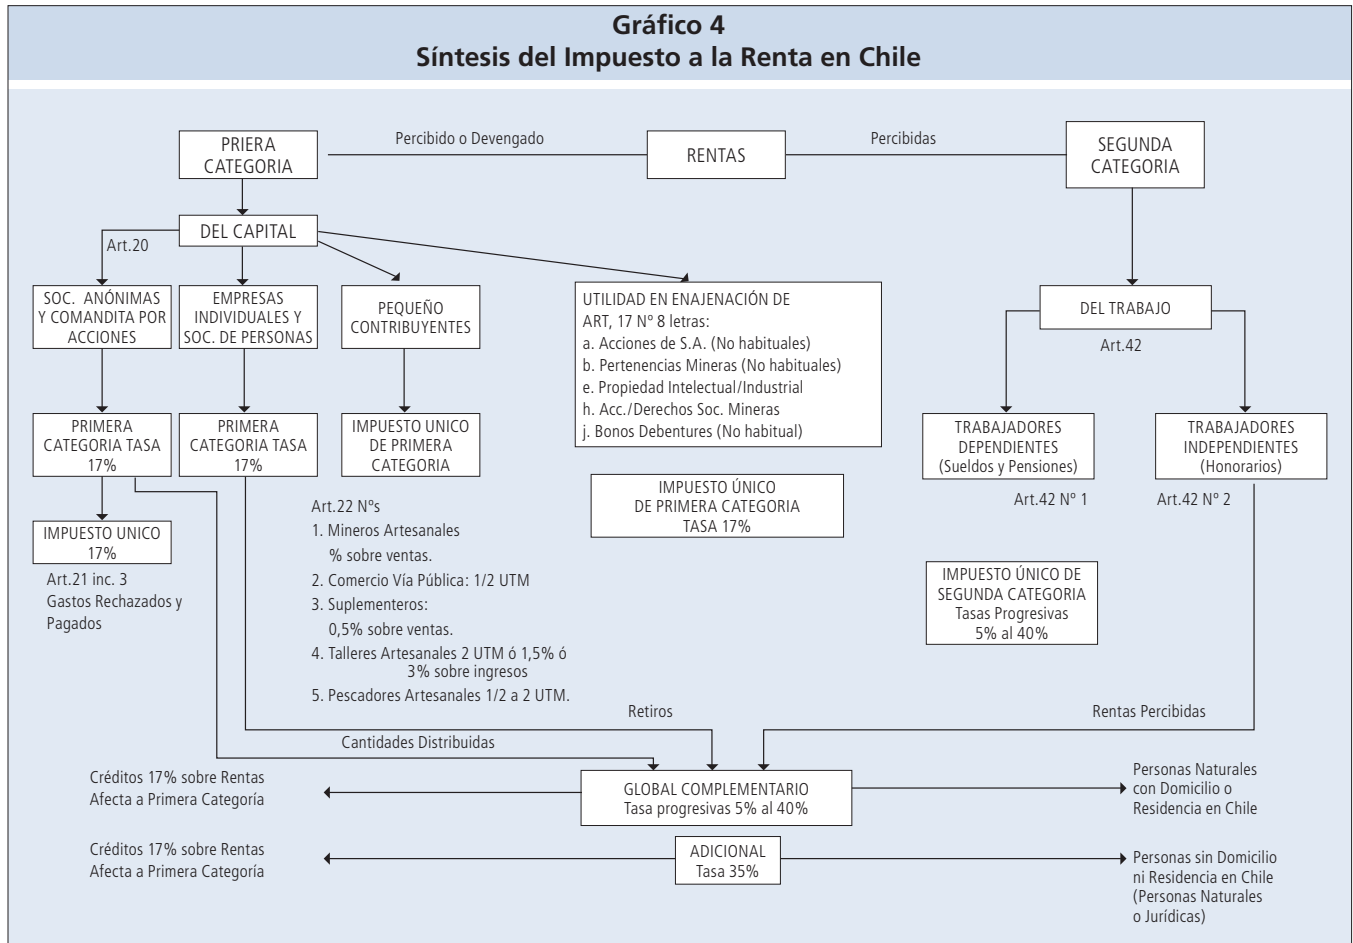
Gráfico 4
Síntesis del Impuesto a la Renta en Chile

PRIERA CATEGORIA

Percibido o Devengado

RENTAS

Percibidas

SEGUNDA CATEGORIA

DEL CAPITAL

Art.20

SOC. ANÓNIMAS Y COMANDITA POR ACCIONES

EMPRESAS INDIVIDUALES Y SOC. DE PERSONAS

PEQUEÑO CONTRIBUYENTES

UTILIDAD EN ENAJENACIÓN DE ART, 17 Nº 8 letras:
a. Acciones de S.A. (No habituales)
b. Pertenencias Mineras (No habituales)
e. Propiedad Intelectual/Industrial
h. Acc./Derechos Soc. Mineras
j. Bonos Debentures (No habitual)

DEL TRABAJO

Art.42

PRIMERA CATEGORIA TASA 17%

PRIMERA CATEGORIA TASA 17%

IMPUESTO UNICO DE PRIMERA CATEGORIA

TRABAJADORES DEPENDIENTES (Sueldos y Pensiones)

TRABAJADORES INDEPENDIENTES (Honorarios)

IMPUESTO ÚNICO DE PRIMERA CATEGORIA TASA 17%

Art.42 Nº 1

Art.42 Nº 2

IMPUESTO UNICO 17%

Art.21 inc. 3
Gastos Rechazados y Pagados

Art.22 Nºs
1. Mineros Artesanales % sobre ventas.
2. Comercio Vía Pública: 1/2 UTM
3. Suplementeros: 0,5% sobre ventas.
4. Talleres Artesanales 2 UTM ó 1,5% ó 3% sobre ingresos
5. Pescadores Artesanales 1/2 a 2 UTM.

IMPUESTO ÚNICO DE SEGUNDA CATEGORIA
Tasas Progresivas
5% al 40%

Retiros

Rentas Percibidas

Cantidades Distribuidas

Créditos 17% sobre Rentas Afecta a Primera Categoría

GLOBAL COMPLEMENTARIO
Tasa progresivas 5% al 40%

Personas Naturales con Domicilio o Residencia en Chile

Créditos 17% sobre Rentas Afecta a Primera Categoría

ADICIONAL
Tasa 35%

Personas sin Domicilio ni Residencia en Chile (Personas Naturales o Jurídicas)